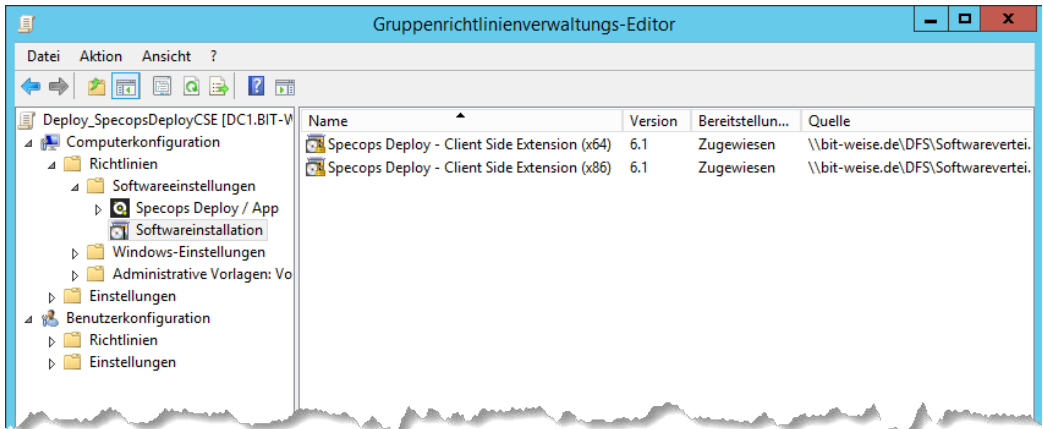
Gruppenrichtlinienverwaltungs-Editor

Datei Aktion Ansicht ?

Deploy_SpecopsDeployCSE [DC1.BIT-W
Computerkonfiguration
Richtlinien
Softwareeinstellungen
Specops Deploy / App
Softwareinstallation
Windows-Einstellungen
Administrative Vorlagen: Vo
Einstellungen
Benutzerkonfiguration
Richtlinien
Einstellungen

| Name | Version | Bereitstellun... | Quelle |
|---|---|---|---|
| Specops Deploy - Client Side Extension (x64) | 6.1 | Zugewiesen | \\bit-weise.de\DFS\Softwarevertei. |
| Specops Deploy - Client Side Extension (x86) | 6.1 | Zugewiesen | \\bit-weise.de\DFS\Softwarevertei. |